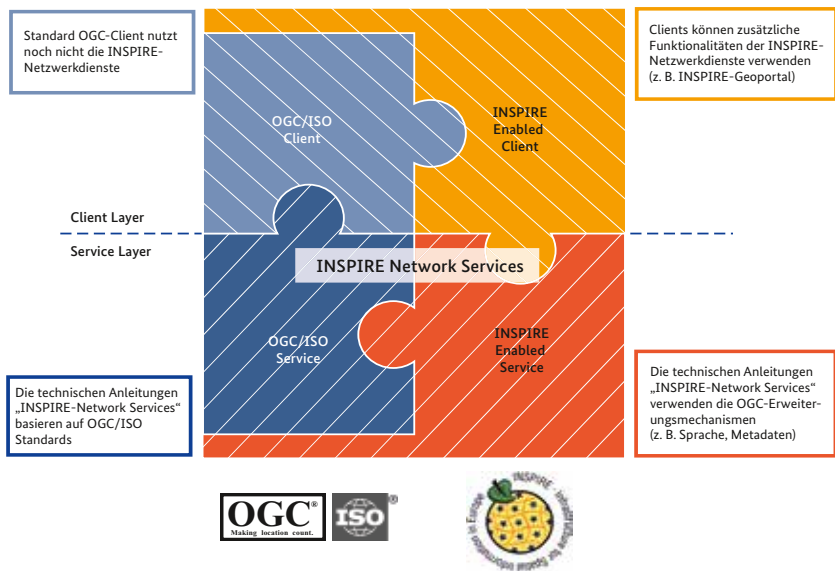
Standard OGC-Client nutzt noch nicht die INSPIRE-Netzwerkdienste

Clients können zusätzliche Funktionalitäten der INSPIRE-Netzwerkdienste verwenden (z. B. INSPIRE-Geoportal)

OGC/ISO Client

INSPIRE Enabled Client

Client Layer

Service Layer

INSPIRE Network Services

OGC/ISO Service

INSPIRE Enabled Service

Die technischen Anleitungen „INSPIRE-Network Services" basieren auf OGC/ISO Standards

Die technischen Anleitungen „INSPIRE-Network Services" verwenden die OGC-Erweiterungsmechanismen (z. B. Sprache, Metadaten)

OGC® Making location count.

ISO®

INSPIRE Infrastructure for Spatial Information in Europe